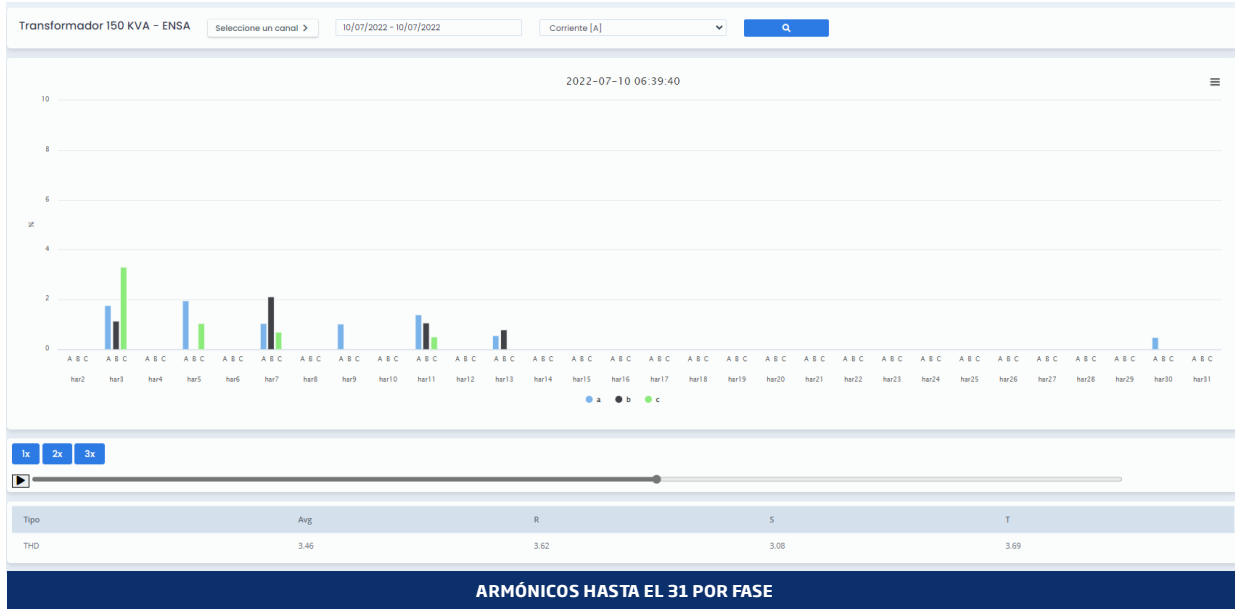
Transformador 150 KVA - ENSA

Seleccione un canal >

10/07/2022 - 10/07/2022

Corriente [A]

2022-07-10 06:39:40

10

8

6

%

4

2

0

A B C har2 A B C har3 A B C har4 A B C har5 A B C har6 A B C har7 A B C har8 A B C har9 A B C har10 A B C har11 A B C har12 A B C har13 A B C har14 A B C har15 A B C har16 A B C har17 A B C har18 A B C har19 A B C har20 A B C har21 A B C har22 A B C har23 A B C har24 A B C har25 A B C har26 A B C har27 A B C har28 A B C har29 A B C har30 A B C har31

a b c

1x 2x 3x

| Tipo | Avg | R | S | T |
|---|---|---|---|---|
| THD | 3.46 | 3.62 | 3.08 | 3.69 |

ARMÓNICOS HASTA EL 31 POR FASE